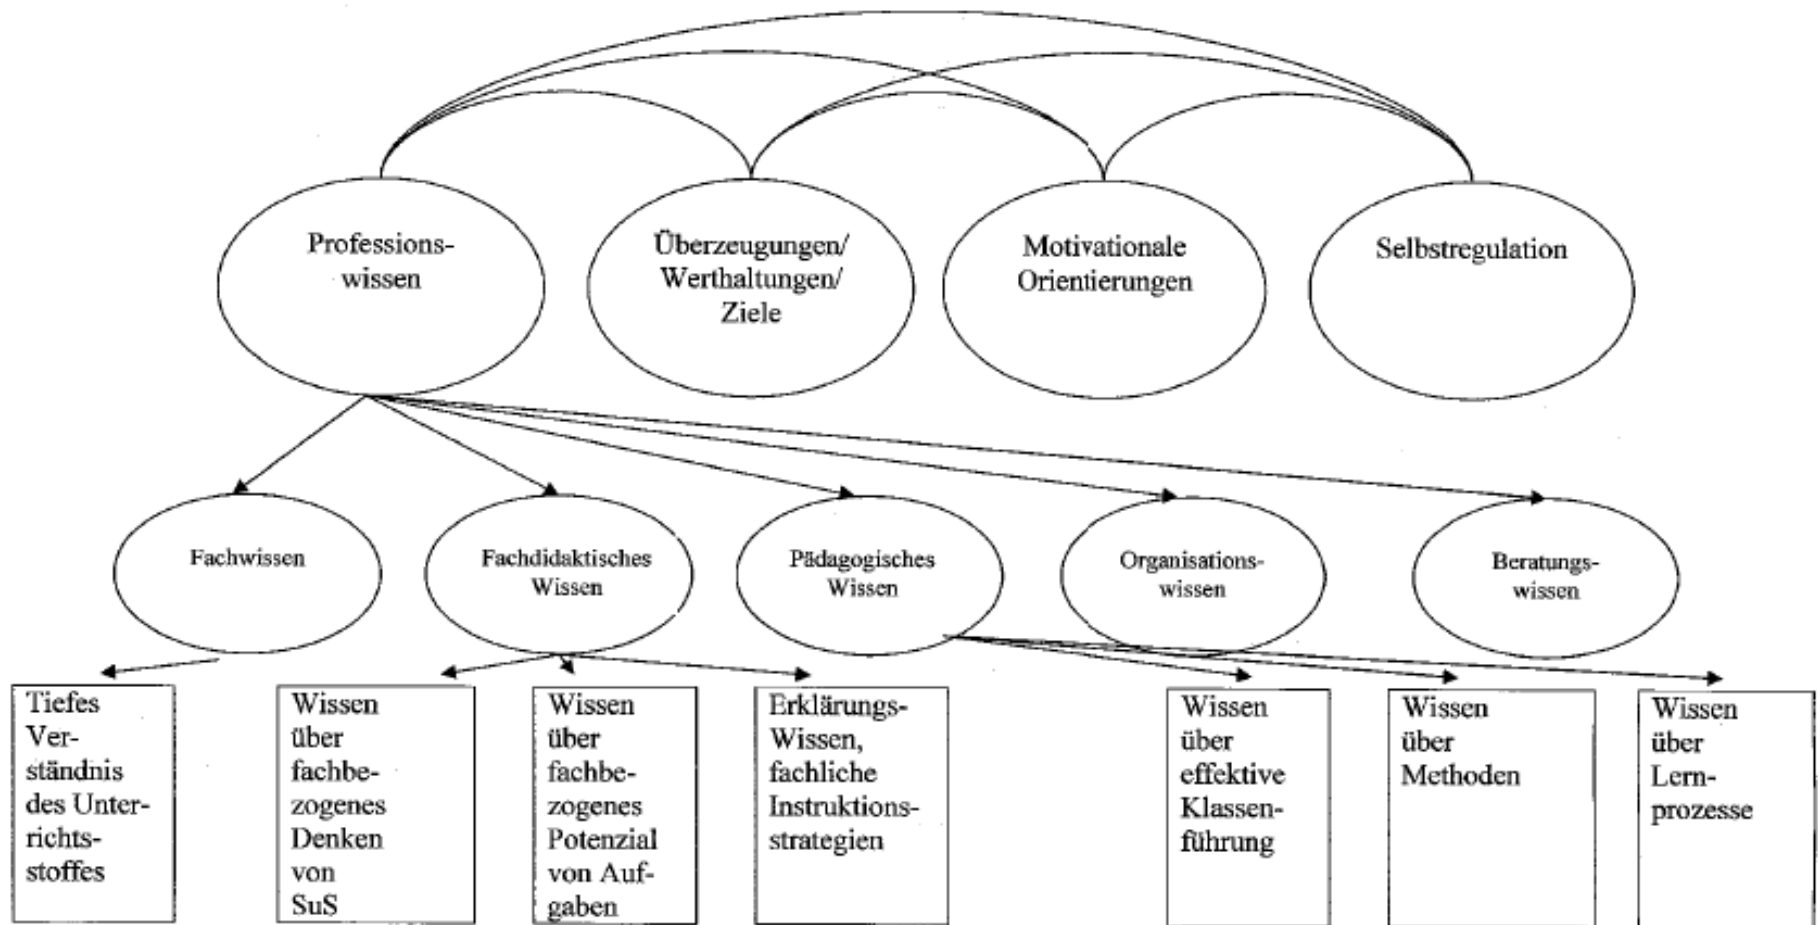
Professionswissen

Überzeugungen/ Werthaltungen/ Ziele

Motivationale Orientierungen

Selbstregulation

Fachwissen

Fachdidaktisches Wissen

Pädagogisches Wissen

Organisationswissen

Beratungswissen

Tiefes Verständnis des Unterrichtsstoffes

Wissen über fachbezogenes Denken von SuS

Wissen über fachbezogenes Potenzial von Aufgaben

Erklärungs-Wissen, fachliche Instruktionsstrategien

Wissen über effektive Klassenführung

Wissen über Methoden

Wissen über Lernprozesse